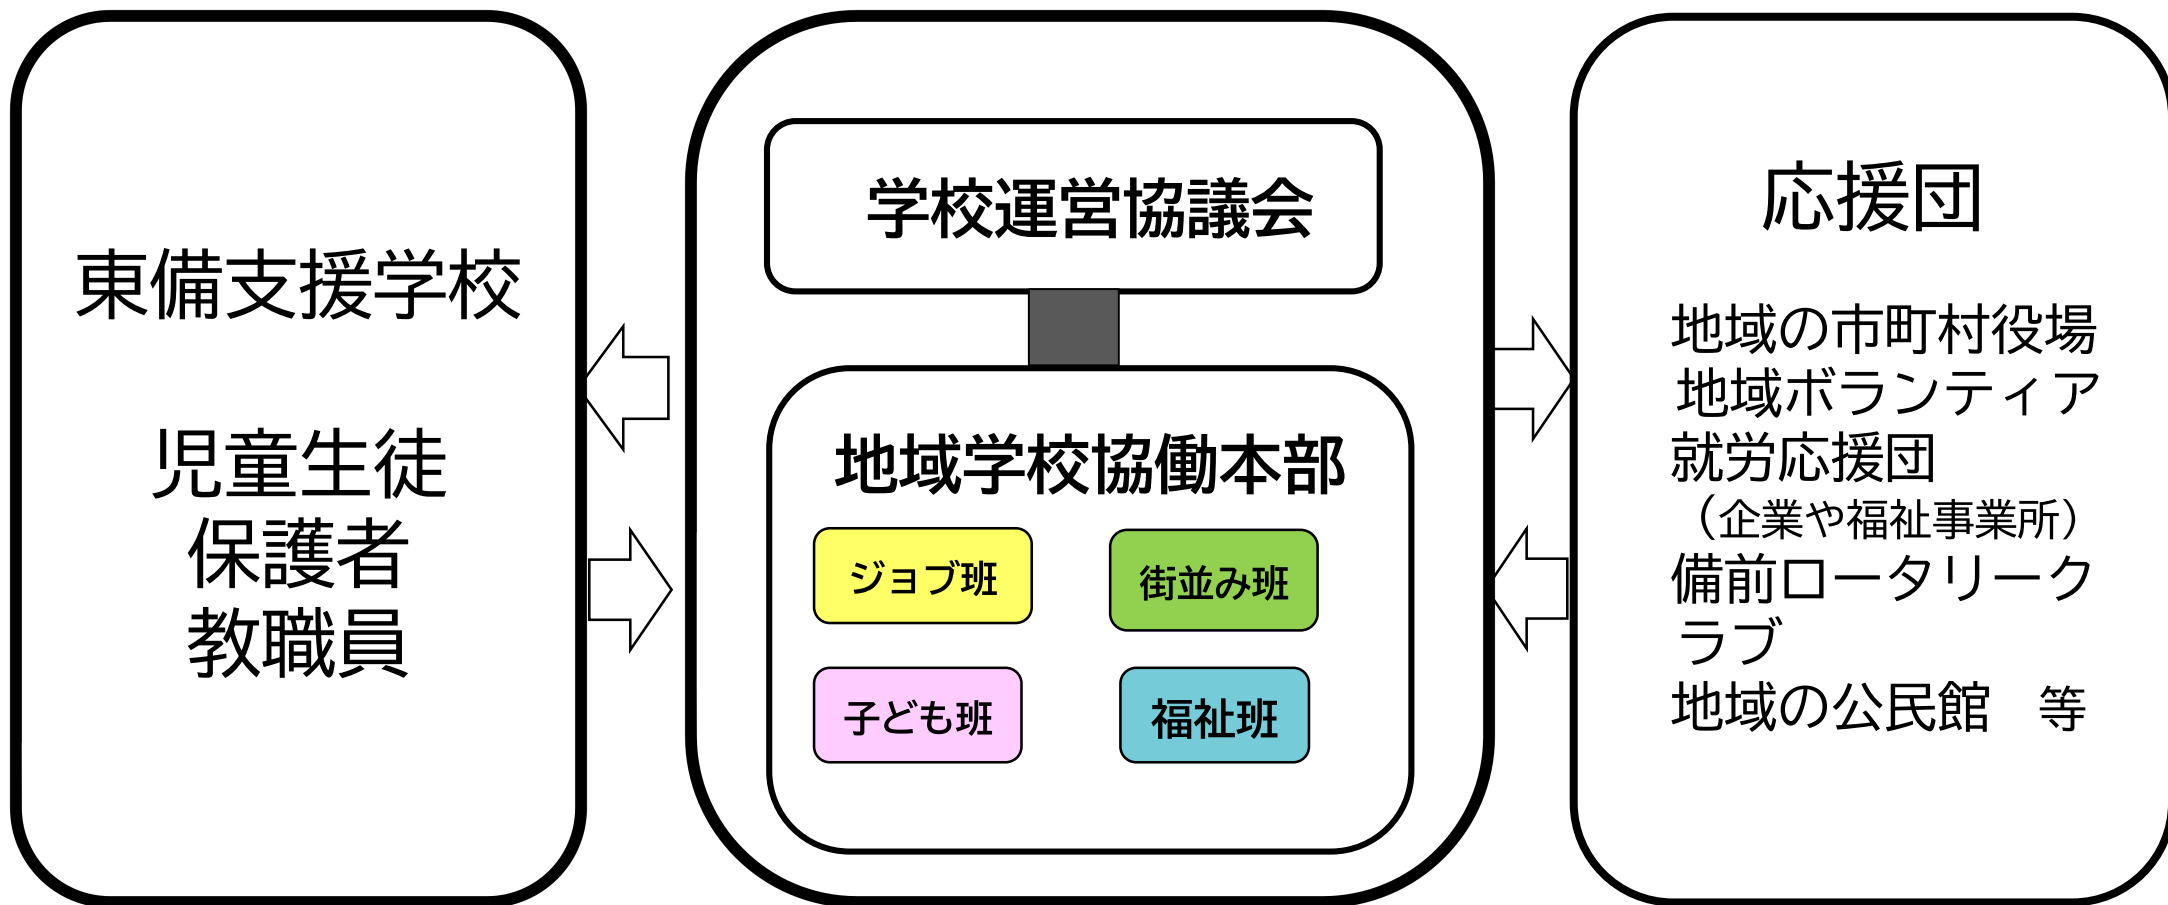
東備支援学校

児童生徒
保護者
教職員

学校運営協議会

地域学校協働本部

ジョブ班

街並み班

子ども班

福祉班

応援団

地域の市町村役場
地域ボランティア
就労応援団
（企業や福祉事業所）
備前ロータリークラブ
地域の公民館　等